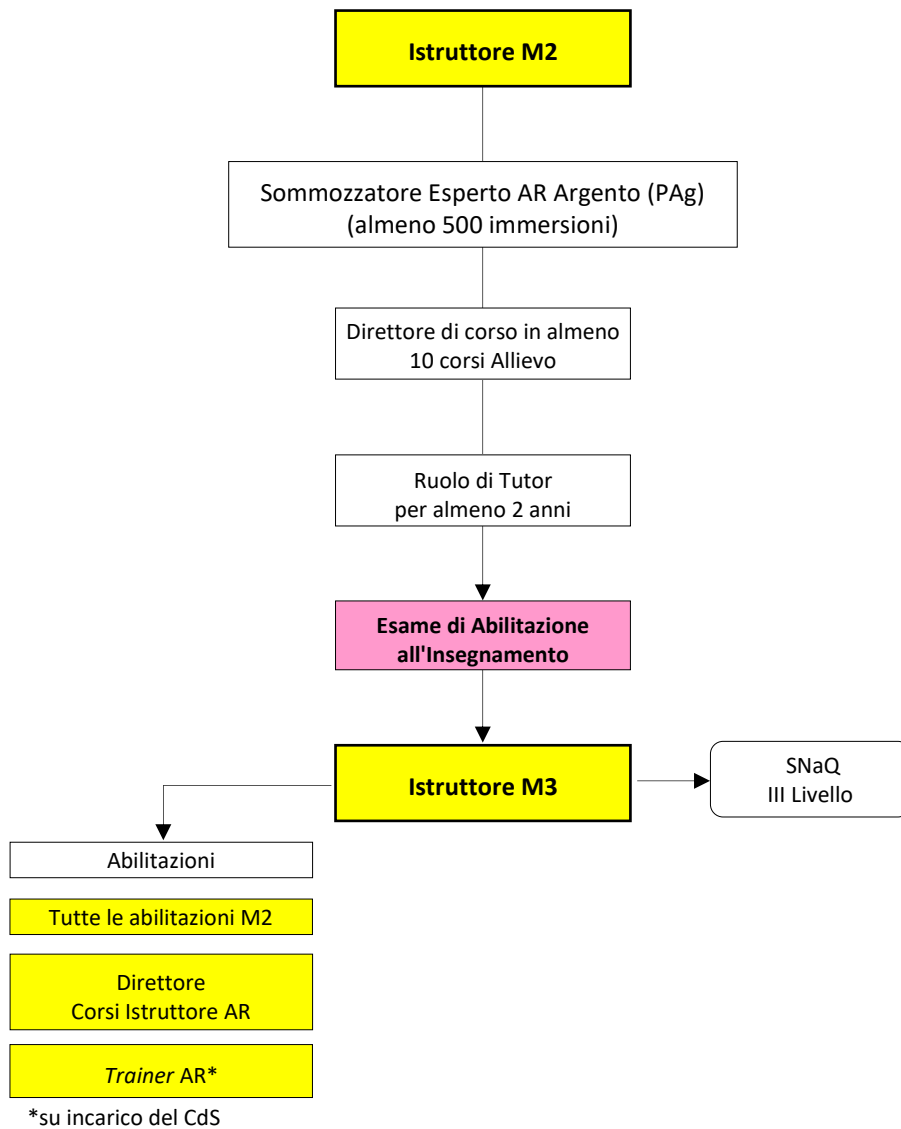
Istruttore M2

Sommozzatore Esperto AR Argento (PAg)
(almeno 500 immersioni)

Direttore di corso in almeno
10 corsi Allievo

Ruolo di Tutor
per almeno 2 anni

Esame di Abilitazione
all'Insegnamento

Istruttore M3

SNaQ
III Livello

Abilitazioni

Tutte le abilitazioni M2

Direttore
Corsi Istruttore AR

Trainer AR*

*su incarico del CdS